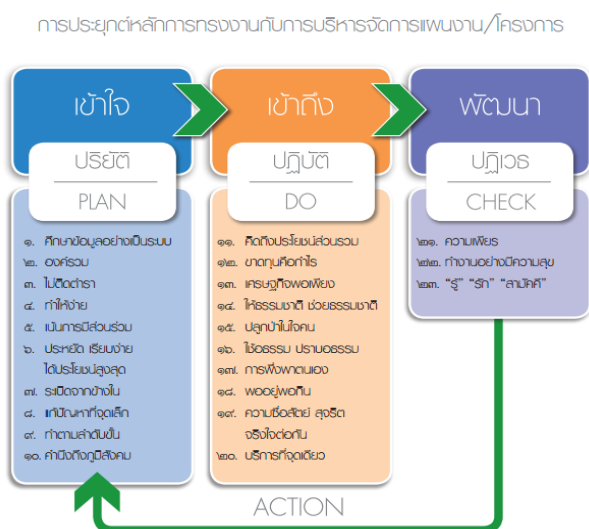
การประยุกต์หลักการทรงงานกับการบริหารจัดการแผนงาน/โครงการ

เข้าใจ

ปริยัติ

PLAN

๑. ศึกษาข้อมูลอย่างเป็นระบบ
๒. องค์รวม
๓. ไม่ติดตำรา
๔. ทำให้ง่าย
๕. เน้นการมีส่วนร่วม
๖. ประหยัด เรียบง่าย ได้ประโยชน์สูงสุด
๗. ระเบิดจากข้างใน
๘. แก้ปัญหาที่จุดเล็ก
๙. ทำตามลำดับขั้น
๑๐. คำนึงถึงภูมิสังคม

เข้าถึง

ปฏิบัติ

DO

๑๑. คิดถึงประโยชน์ส่วนรวม
๑๒. ขาดทุนคือกำไร
๑๓. เศรษฐกิจพอเพียง
๑๔. ใช้ธรรมชาติ ช่วยธรรมชาติ
๑๕. ปลูกป่าในใจคน
๑๖. ใช้อธรรม ปราบอธรรม
๑๗. การพึ่งพาตนเอง
๑๘. พออยู่พอกิน
๑๙. ความซื่อสัตย์ สุจริต จริงใจต่อกัน
๒๐. บริการที่จุดเดียว

พัฒนา

ปฏิเวธ

CHECK

๒๑. ความเพียร
๒๒. ทำงานอย่างมีความสุข
๒๓. "รู้" "รัก" "สามัคคี"

ACTION